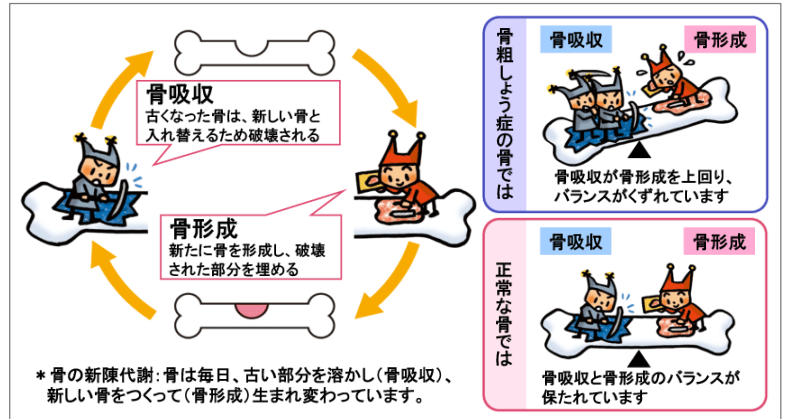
骨吸収
古くなった骨は、新しい骨と入れ替えるため破壊される

骨形成
新たに骨を形成し、破壊された部分を埋める

＊骨の新陳代謝：骨は毎日、古い部分を溶かし（骨吸収）、新しい骨をつくって（骨形成）生まれ変わっています。

骨粗しょう症の骨では

骨吸収
骨形成

骨吸収が骨形成を上回り、バランスがくずれています

正常な骨では

骨吸収
骨形成

骨吸収と骨形成のバランスが保たれています